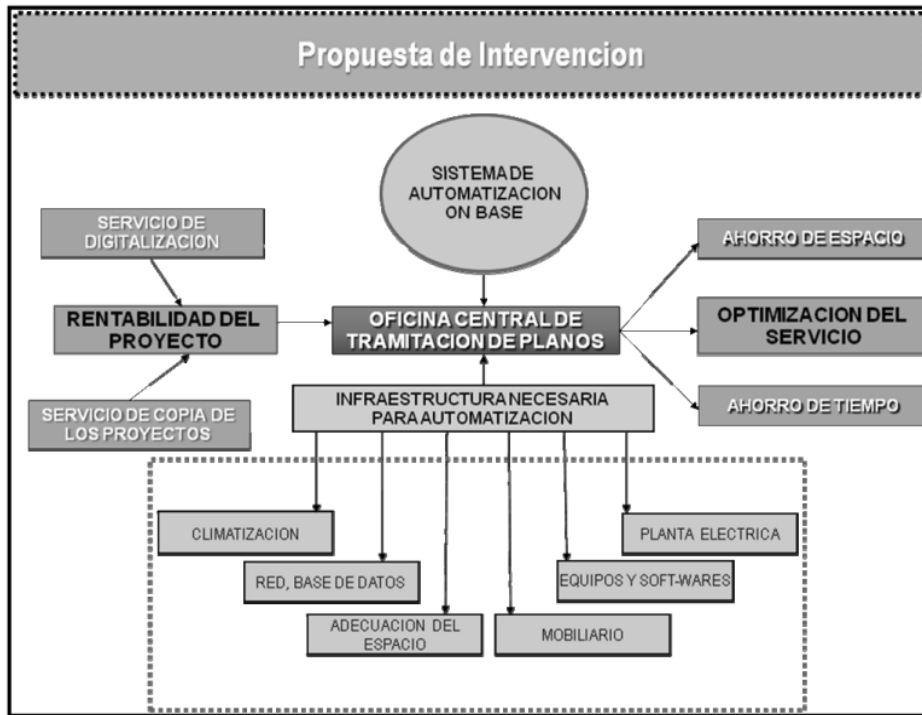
Propuesta de Intervencion

SISTEMA DE AUTOMATIZACION ON BASE

SERVICIO DE DIGITALIZACION

RENTABILIDAD DEL PROYECTO

SERVICIO DE COPIA DE LOS PROYECTOS

OFICINA CENTRAL DE TRAMITACION DE PLANOS

AHORRO DE ESPACIO

OPTIMIZACION DEL SERVICIO

AHORRO DE TIEMPO

INFRAESTRUCTURA NECESARIA PARA AUTOMATIZACION

CLIMATIZACION

RED, BASE DE DATOS

ADECUACION DEL ESPACIO

MOBILIARIO

EQUIPOS Y SOFT-WARES

PLANTA ELECTRICA